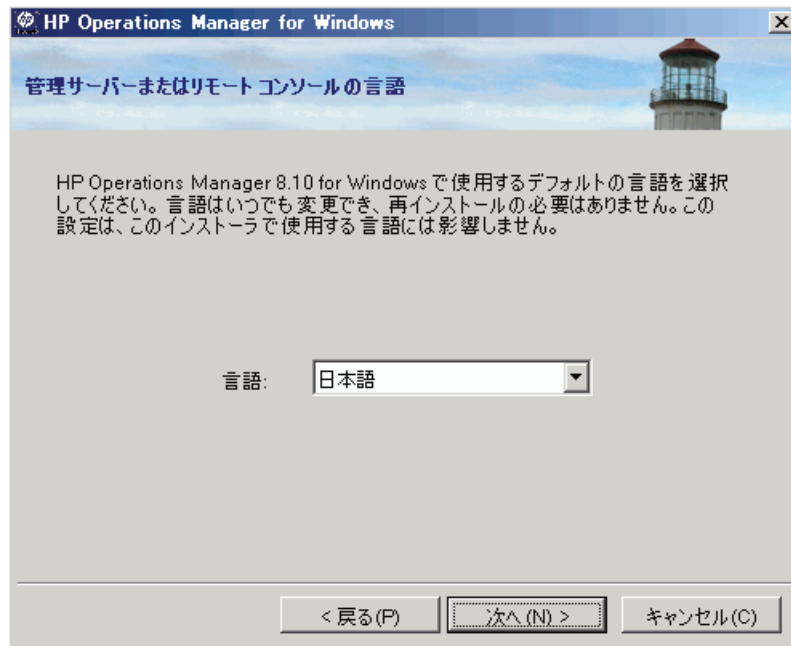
HP Operations Manager for Windows

管理サーバーまたはリモート コンソールの言語

HP Operations Manager 8.10 for Windows で使用するデフォルトの言語を選択してください。言語はいつでも変更でき、再インストールの必要はありません。この設定は、このインストーラで使用する言語には影響しません。

言語: 日本語

< 戻る(P) 次へ (N) > キャンセル(C)